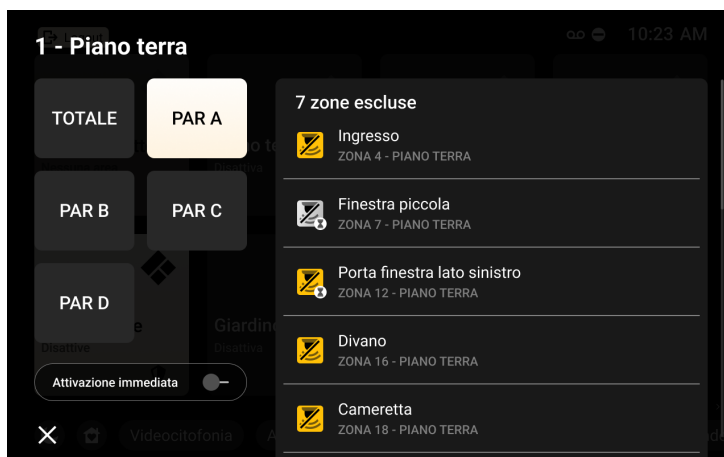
1 - Piano terra

10:23 AM

TOTALE

PAR A

PAR B

PAR C

PAR D

Attivazione immediata

7 zone escluse

Ingresso
ZONA 4 - PIANO TERRA

Finestra piccola
ZONA 7 - PIANO TERRA

Porta finestra lato sinistro
ZONA 12 - PIANO TERRA

Divano
ZONA 16 - PIANO TERRA

Cameretta
ZONA 18 - PIANO TERRA

Giardin
Disattiva
Disattive

Videocitofonia